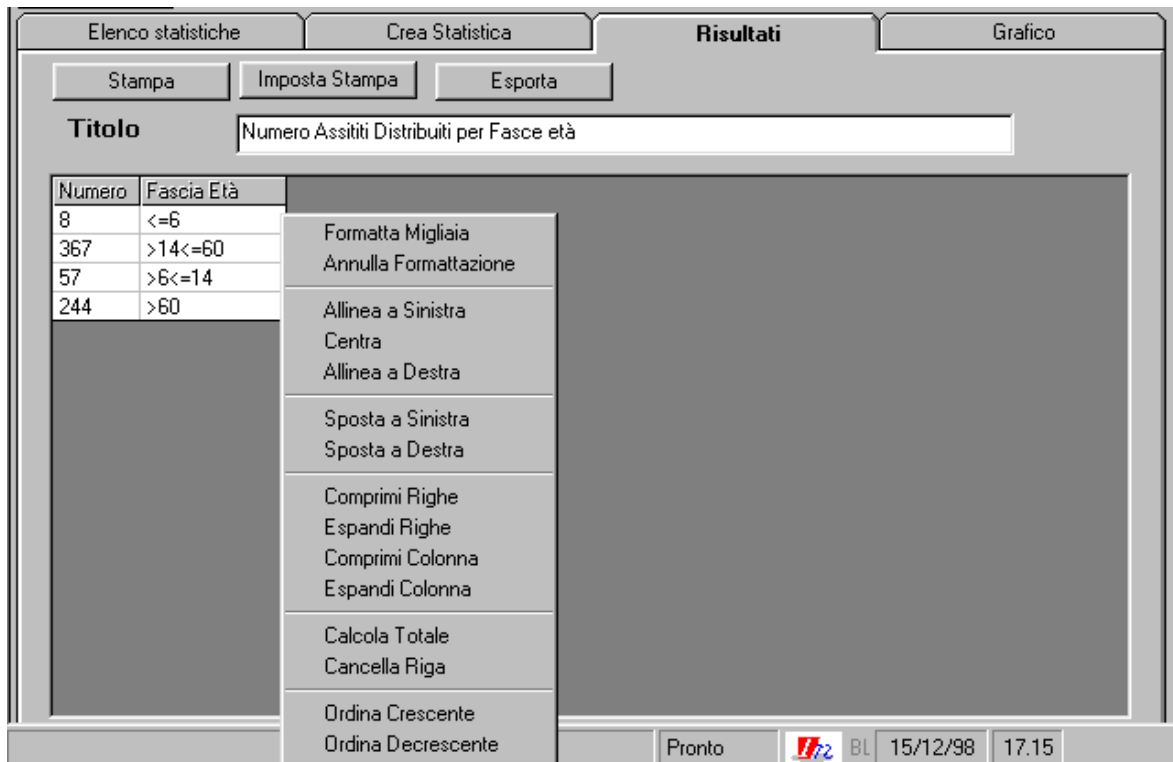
Elenco statistiche | Crea Statistica | Risultati | Grafico

Stampa | Imposta Stampa | Esporta

Titolo

Numero Assititi Distribuiti per Fasce età

| Numero | Fascia Età |
|---|---|
| 8 | <=6 |
| 367 | >14<=60 |
| 57 | >6<=14 |
| 244 | >60 |

Formatta Migliaia
Annulla Formattazione

Allinea a Sinistra
Centra
Allinea a Destra

Sposta a Sinistra
Sposta a Destra

Comprimi Righe
Espandi Righe
Comprimi Colonna
Espandi Colonna

Calcola Totale
Cancella Riga

Ordina Crescente
Ordina Decrescente

Pronto | BL | 15/12/98 | 17.15